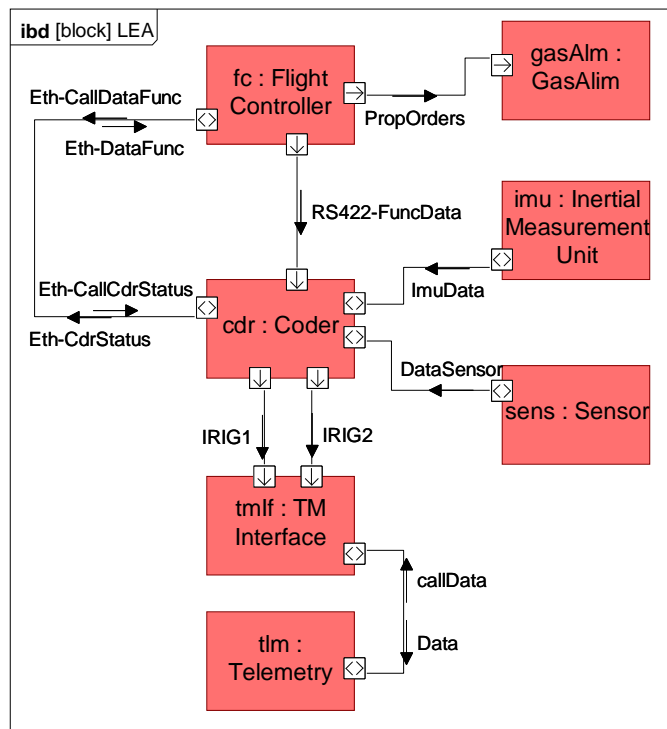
ibd [block] LEA

fc : Flight Controller

gasAlm : GasAlim

Eth-CallDataFunc

Eth-DataFunc

PropOrders

RS422-FuncData

imu : Inertial Measurement Unit

Eth-CallCdrStatus

Eth-CdrStatus

cdr : Coder

ImuData

DataSensor

sens : Sensor

IRIG1

IRIG2

tmIf : TM Interface

callData

tlm : Telemetry

Data